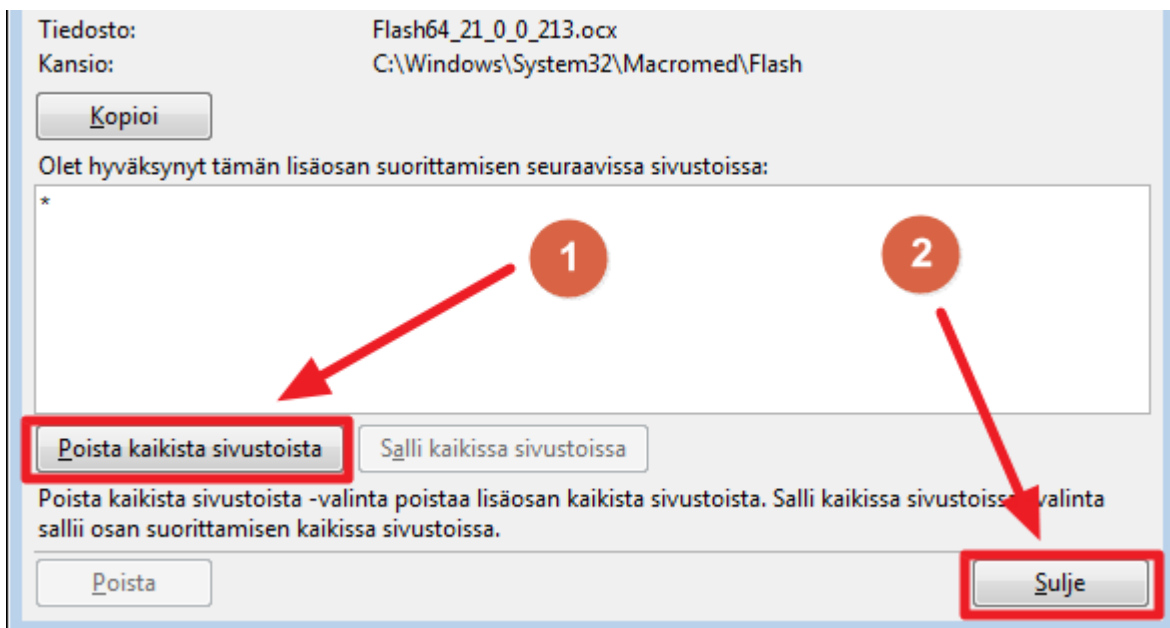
Tiedosto: Flash64_21_0_0_213.ocx
Kansio: C:\Windows\System32\Macromed\Flash

Kopioi

Olet hyväksynyt tämän lisäosan suorittamisen seuraavissa sivustoissa:

*

1

2

Poista kaikista sivustoista

Salli kaikissa sivustoissa

Poista kaikista sivustoista -valinta poistaa lisäosan kaikista sivustoista. Salli kaikissa sivustoiss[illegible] valinta sallii osan suorittamisen kaikissa sivustoissa.

Poista

Sulje